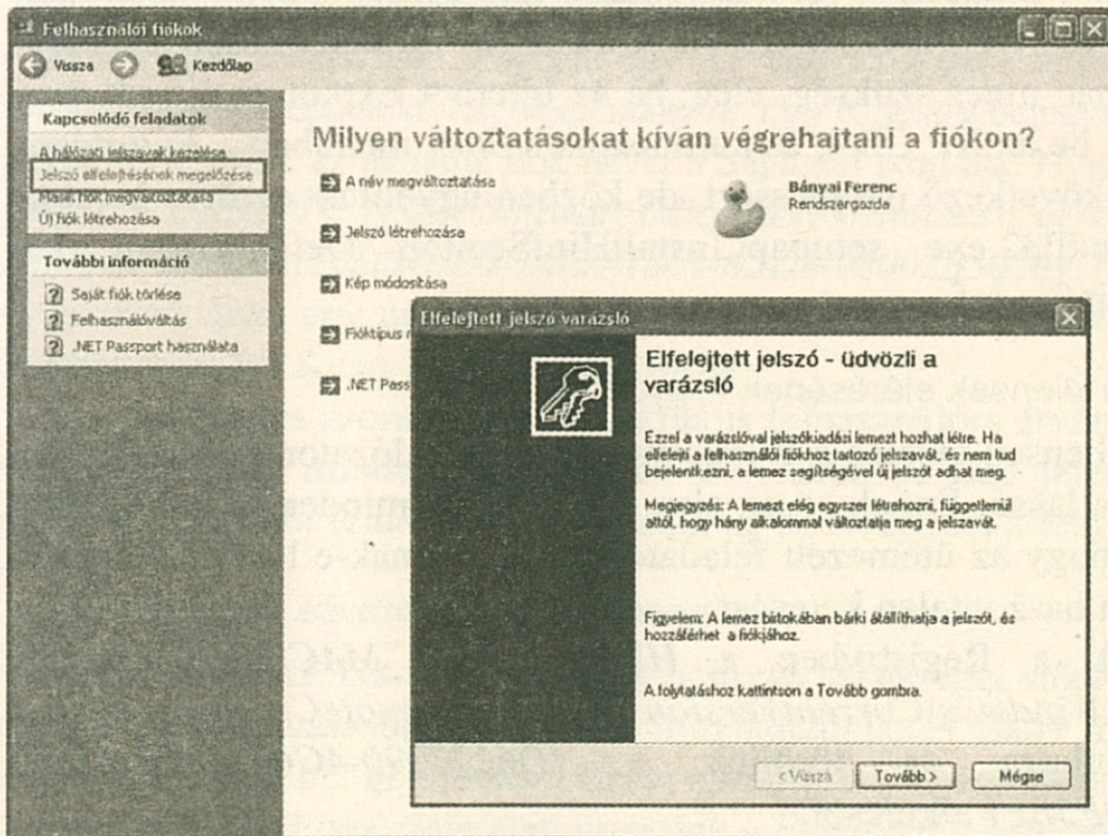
Felhasználói fiókok

Vissza Kezdőlap

Kapcsolódó feladatok

A hálózati jelszavak kezelése
Jelszó elfelejtésének megelőzése
Másik fiók megváltoztatása
Új fiók létrehozása

További információ

Saját fiók törlése
Felhasználóváltás
.NET Passport használata

Milyen változtatásokat kíván végrehajtani a fiókon?

A név megváltoztatása

Jelszó létrehozása

Kép módosítása

Fióktípus m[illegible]

.NET Pass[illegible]

Bányai Ferenc
Rendszergazda

Elfelejtett jelszó varázsló

Elfelejtett jelszó - üdvözli a varázsló

Ezzel a varázslóval jelszókiadási lemezt hozhat létre. Ha elfelejti a felhasználói fiókhoz tartozó jelszavát, és nem tud bejelentkezni, a lemez segítségével új jelszót adhat meg.

Megjegyzés: A lemezt elég egyszer létrehozni, függetlenül attól, hogy hány alkalommal változtatja meg a jelszavát.

Figyelem: A lemez birtokában bárki átállíthatja a jelszót, és hozzáférhet a fiókjához.

A folytatáshoz kattintson a Tovább gombra.

< Vissza Tovább > Mégse